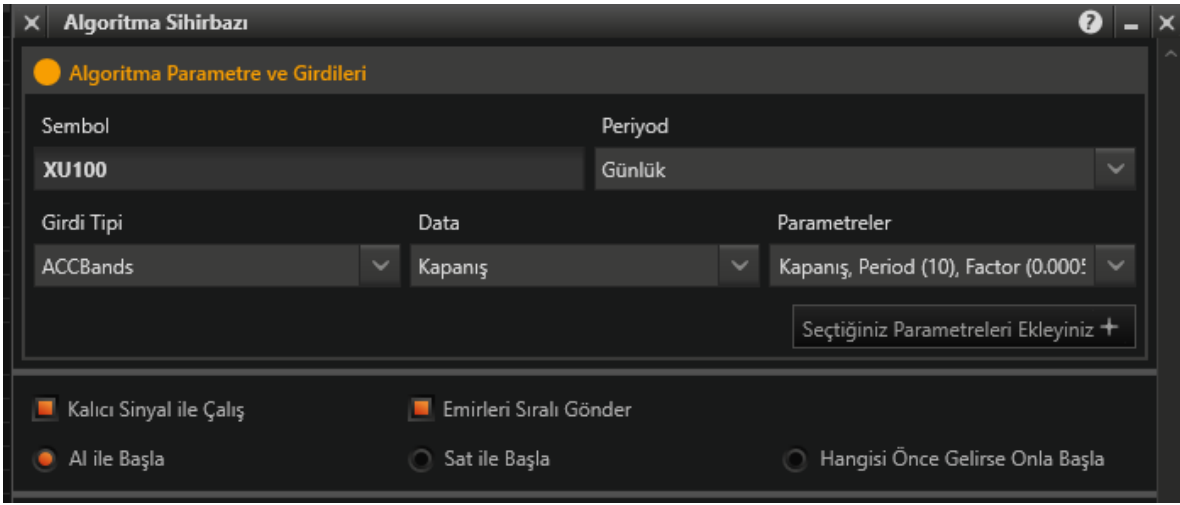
Algoritma Sihirbazı

Algoritma Parametre ve Girdileri

Sembol
XU100

Periyod
Günlük

Girdi Tipi
ACCBands

Data
Kapanış

Parametreler
Kapanış, Period (10), Factor (0.000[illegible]

Seçtiğiniz Parametreleri Ekleyiniz +

Kalıcı Sinyal ile Çalış

Emirleri Sıralı Gönder

Al ile Başla

Sat ile Başla

Hangisi Önce Gelirse Onla Başla